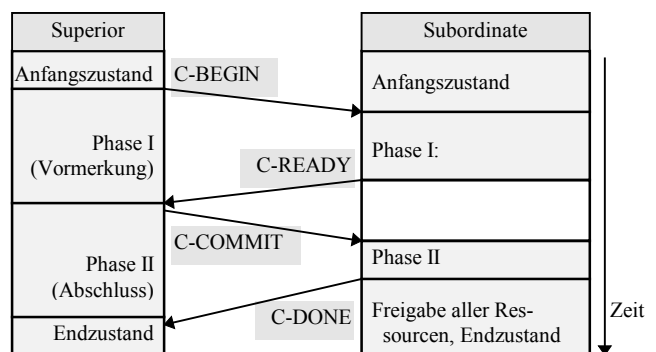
Superior

Anfangszustand

Phase I (Vormerkung)

Phase II (Abschluss)

Endzustand

C-BEGIN

C-READY

C-COMMIT

C-DONE

Subordinate

Anfangszustand

Phase I:

Phase II

Freigabe aller Ressourcen, Endzustand

Zeit